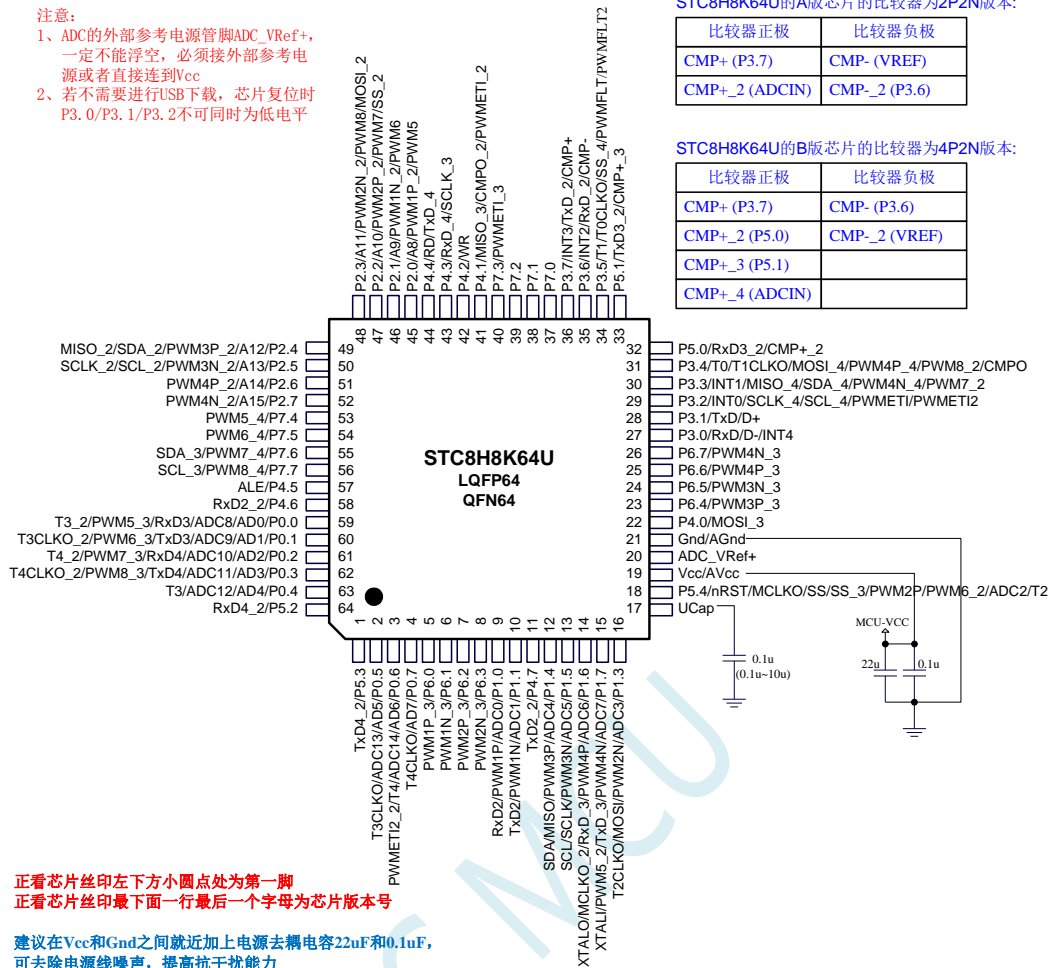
注意：
1、ADC的外部参考电源管脚ADC_VRef+，一定不能浮空，必须接外部参考电源或者直接连到Vcc
2、若不需要进行USB下载，芯片复位时P3.0/P3.1/P3.2不可同时为低电平

STC8H8K64U的A版芯片的比较器为2P2N版本:

| 比较器正极 | 比较器负极 |
|---|---|
| CMP+ (P3.7) | CMP- (VREF) |
| CMP+_2 (ADCIN) | CMP-_2 (P3.6) |

STC8H8K64U的B版芯片的比较器为4P2N版本:

| 比较器正极 | 比较器负极 |
|---|---|
| CMP+ (P3.7) | CMP- (P3.6) |
| CMP+_2 (P5.0) | CMP-_2 (VREF) |
| CMP+_3 (P5.1) | |
| CMP+_4 (ADCIN) | |

P2.3/A11/PWM2N_2/PWM8/MOSI_2 48
P2.2/A10/PWM2P_2/PWM7/SS_2 47
P2.1/A9/PWM1N_2/PWM6 46
P2.0/A8/PWM1P_2/PWM5 45
P4.4/RD/TxD_4 44
P4.3/RxD_4/SCLK_3 43
P4.2/WR 42
P4.1/MISO_3/CMPO_2/PWMETI_2 41
P7.3/PWMETI_3 40
P7.2 39
P7.1 38
P7.0 37
P3.7/INT3/TxD_2/CMP+ 36
P3.6/INT2/RxD_2/CMP- 35
P3.5/T1/T0CLKO/SS_4/PWMFLT/PWMFLT2 34
P5.1/TxD3_2/CMP+_3 33

MISO_2/SDA_2/PWM3P_2/A12/P2.4 49
SCLK_2/SCL_2/PWM3N_2/A13/P2.5 50
PWM4P_2/A14/P2.6 51
PWM4N_2/A15/P2.7 52
PWM5_4/P7.4 53
PWM6_4/P7.5 54
SDA_3/PWM7_4/P7.6 55
SCL_3/PWM8_4/P7.7 56
ALE/P4.5 57
RxD2_2/P4.6 58
T3_2/PWM5_3/RxD3/ADC8/AD0/P0.0 59
T3CLKO_2/PWM6_3/TxD3/ADC9/AD1/P0.1 60
T4_2/PWM7_3/RxD4/ADC10/AD2/P0.2 61
T4CLKO_2/PWM8_3/TxD4/ADC11/AD3/P0.3 62
T3/ADC12/AD4/P0.4 63
RxD4_2/P5.2 64

32 P5.0/RxD3_2/CMP+_2
31 P3.4/T0/T1CLKO/MOSI_4/PWM4P_4/PWM8_2/CMPO
30 P3.3/INT1/MISO_4/SDA_4/PWM4N_4/PWM7_2
29 P3.2/INT0/SCLK_4/SCL_4/PWMETI/PWMETI2
28 P3.1/TxD/D+
27 P3.0/RxD/D-/INT4
26 P6.7/PWM4N_3
25 P6.6/PWM4P_3
24 P6.5/PWM3N_3
23 P6.4/PWM3P_3
22 P4.0/MOSI_3
21 Gnd/AGnd
20 ADC_VRef+
19 Vcc/AVcc
18 P5.4/nRST/MCLKO/SS/SS_3/PWM2P/PWM6_2/ADC2/T2
17 UCap

STC8H8K64U
LQFP64
QFN64

1 TxD4_2/P5.3
2 T3CLKO/ADC13/AD5/P0.5
3 PWMETI2_2/T4/ADC14/AD6/P0.6
4 T4CLKO/ADC/AD7/P0.7
5 PWM1P_3/P6.0
6 PWM1N_3/P6.1
7 PWM2P_3/P6.2
8 PWM2N_3/P6.3
9 RxD2/PWM1P/ADC0/P1.0
10 TxD2/PWM1N/ADC1/P1.1
11 TxD2_2/P4.7
12 SDA/MISO/PWM3P/ADC4/P1.4
13 SCL/SCLK/PWM3N/ADC5/P1.5
14 XTALO/MCLKO_2/RxD_3/PWM4P/ADC6/P1.6
15 XTALI/PWM5_2/TxD_3/PWM4N/ADC7/P1.7
16 T2CLKO/MOSI/PWM2N/ADC3/P1.3

0.1u
(0.1u~10u)
MCU-VCC
22u
0.1u

正看芯片丝印左下方小圆点处为第一脚
正看芯片丝印最下面一行最后一个字母为芯片版本号

建议在Vcc和Gnd之间就近加上电源去耦电容22uF和0.1uF，可去除电源线噪声，提高抗干扰能力